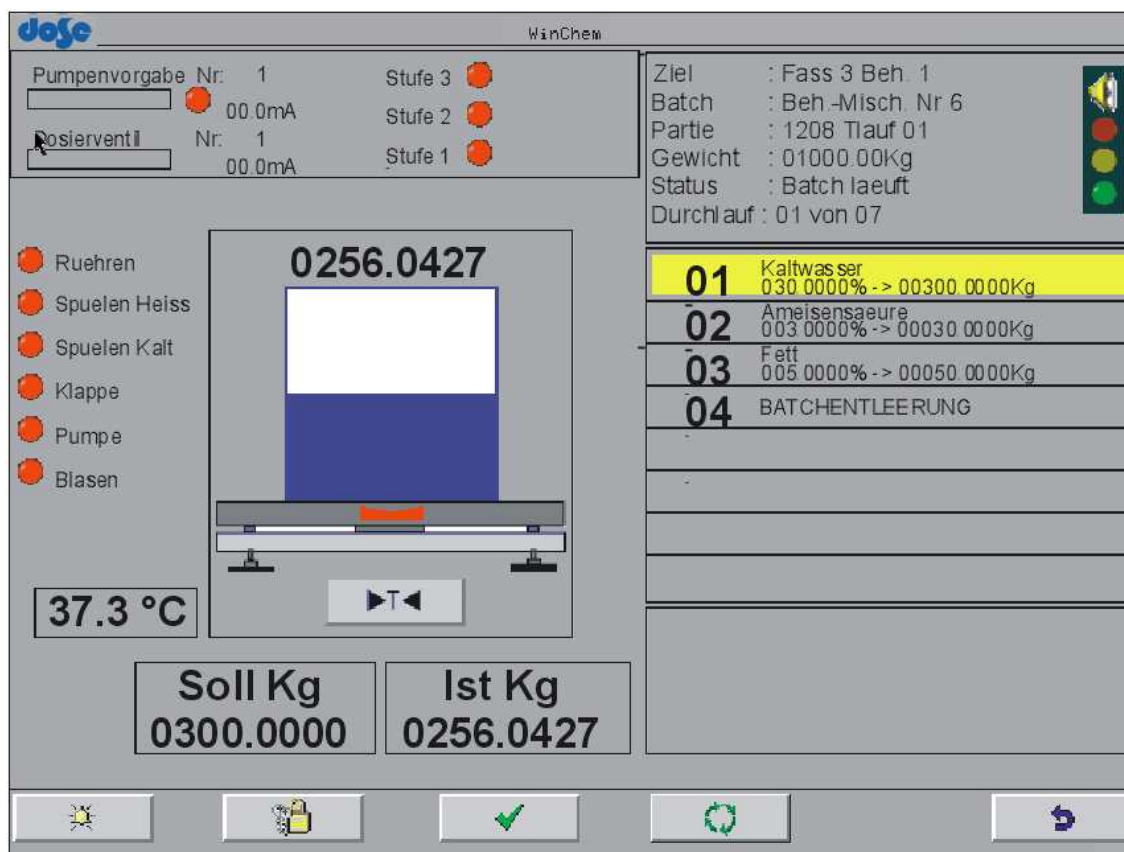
dose

WinChem

Pumpenvorgabe Nr: 1
00.0mA
Dosierventil Nr: 1
00.0mA

Stufe 3
Stufe 2
Stufe 1

Ziel : Fass 3 Beh. 1
Batch : Beh.-Misch. Nr 6
Partie : 1208 Tlauf 01
Gewicht : 01000.00Kg
Status : Batch laeuft
Durchlauf : 01 von 07

Ruehren
Spuelen Heiss
Spuelen Kalt
Klappe
Pumpe
Blasen

0256.0427

▶T◀

37.3 °C

| Soll Kg | Ist Kg |
|---|---|
| 0300.0000 | 0256.0427 |

01 Kaltwasser
030.0000% -> 00300.0000Kg
02 Ameisensaeure
003.0000% -> 00030.0000Kg
03 Fett
005.0000% -> 00050.0000Kg
04 BATCHENTLEERUNG